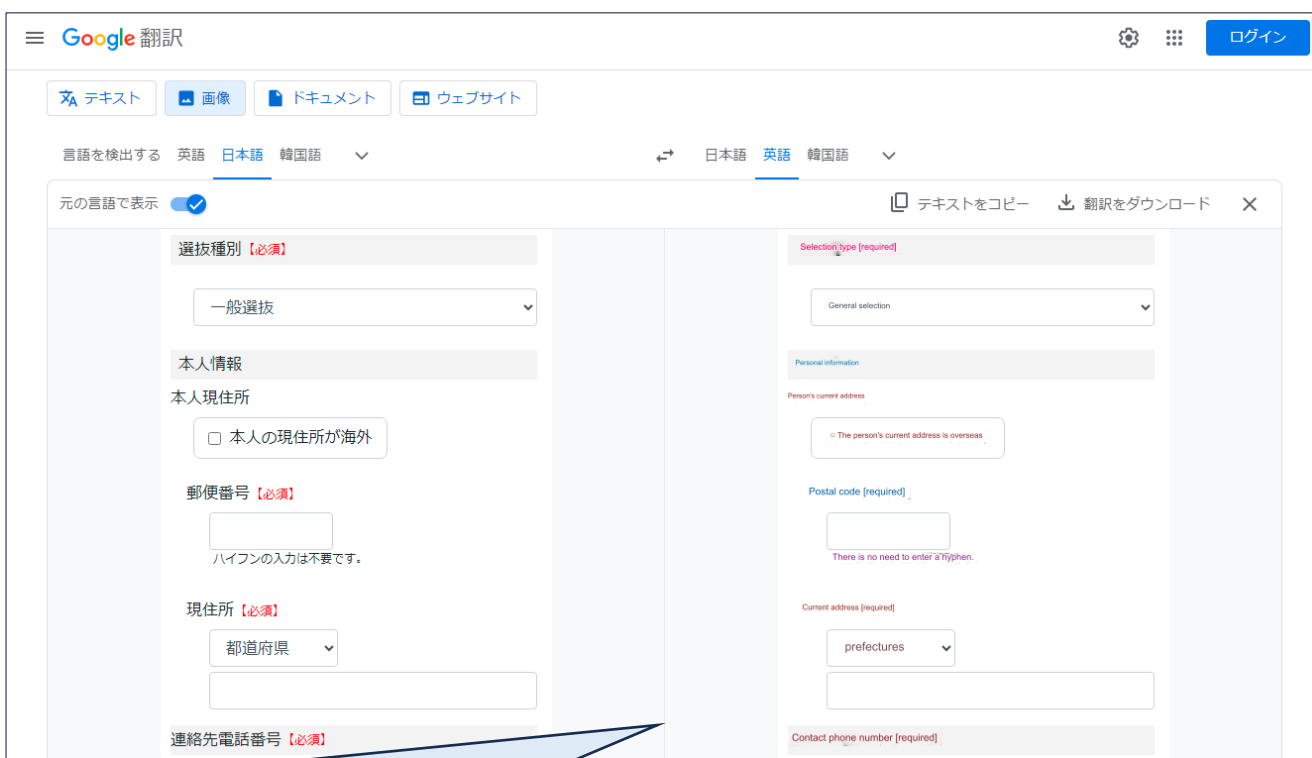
Google 翻訳

ログイン

テキスト 画像 ドキュメント ウェブサイト

言語を検出する 英語 日本語 韓国語

日本語 英語 韓国語

元の言語で表示

テキストをコピー 翻訳をダウンロード

選抜種別【必須】

一般選抜

本人情報

本人現住所

本人の現住所が海外

郵便番号【必須】

ハイフンの入力は不要です。

現住所【必須】

都道府県

連絡先電話番号【必須】

Selection type [required]

General selection

Personal information

Person's current address

The person's current address is overseas

Postal code [required]

There is no need to enter a hyphen.

Current address [required]

prefectures

Contact phone number [required]